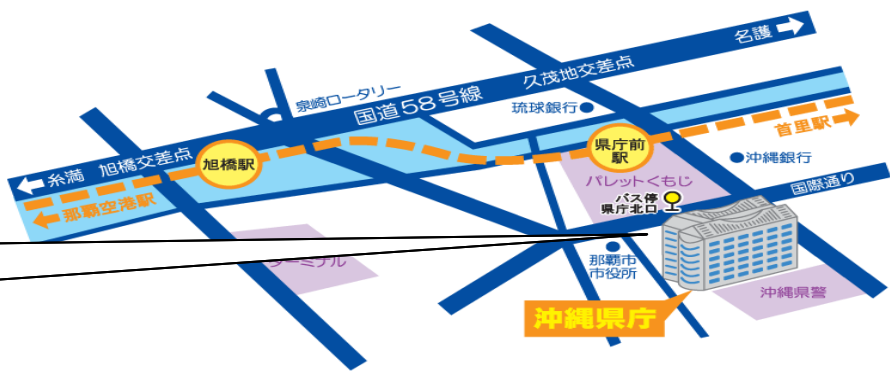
名護

泉崎ロータリー

国道58号線

久茂地交差点

琉球銀行

首里駅

糸満

旭橋交差点

旭橋駅

県庁前駅

沖縄銀行

那覇空港駅

パレットくもじ

国際通り

バス停 県庁北口

ターミナル

那覇市 市役所

沖縄県警

沖縄県庁